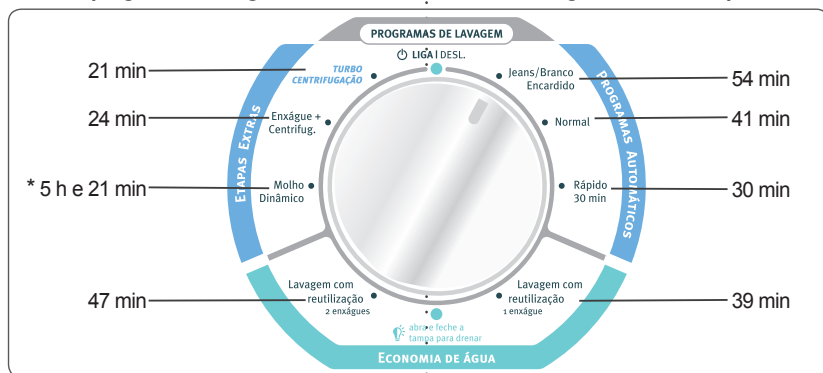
PROGRAMAS DE LAVAGEM

LIGA | DESL.

21 min

TURBO CENTRIFUGAÇÃO

Jeans/Branco Encardido

54 min

24 min

Enxágue + Centrifug.

Normal

41 min

ETAPAS EXTRAS

PROGRAMAS AUTOMÁTICOS

* 5 h e 21 min

Molho Dinâmico

Rápido 30 min

30 min

47 min

Lavagem com reutilização 2 enxágues

Lavagem com reutilização 1 enxágue

39 min

abra e feche a tampa para drenar

ECONOMIA DE ÁGUA